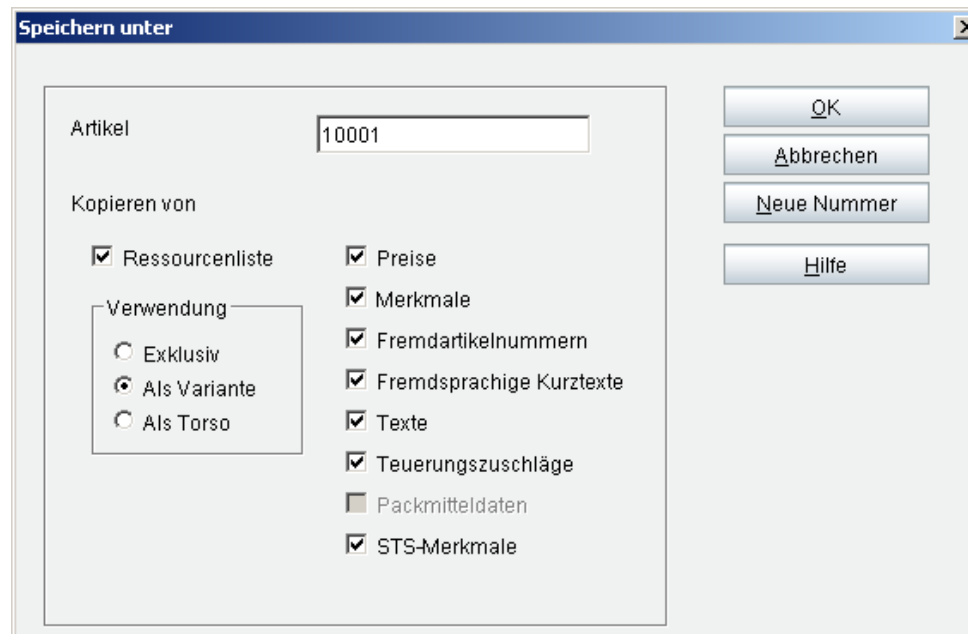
Speichern unter

Artikel 10001

Kopieren von

Ressourcenliste

Verwendung
Exklusiv
Als Variante
Als Torso

Preise
Merkmale
Fremdartikelnummern
Fremdsprachige Kurztexte
Texte
Teuerungszuschläge
Packmitteldaten
STS-Merkmale

OK
Abbrechen
Neue Nummer
Hilfe